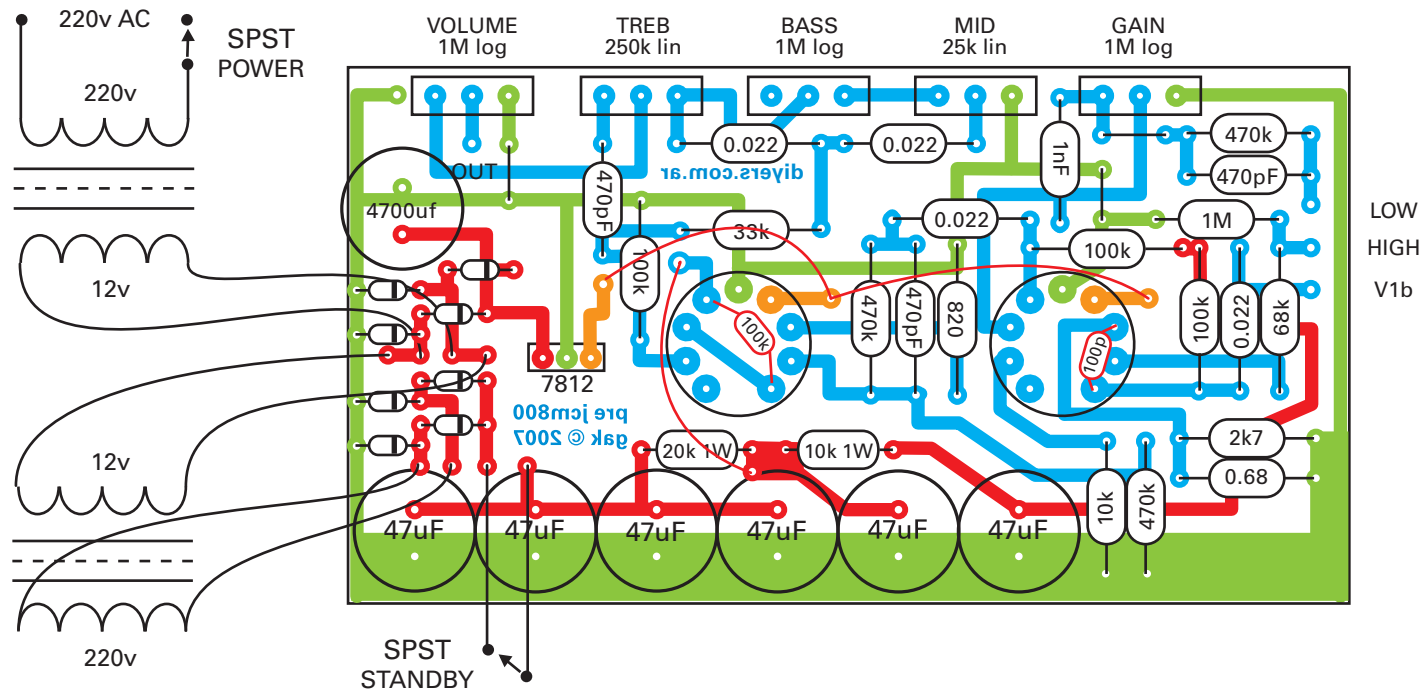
220v AC

SPST
POWER

220v

12v

12v

220v

VOLUME
1M log

TREB
250k lin

BASS
1M log

MID
25k lin

GAIN
1M log

OUT

0.022

0.022

diyers.com.ar

470pF

1nF

470k

470pF

4700uf

33k

0.022

1M

100k

100k

LOW

HIGH

V1b

100k

470k

470pF

820

100p

100k

0.022

68k

7812

pre jcm800
gak © 2007

20k 1W

10k 1W

2k7

0.68

10k

470k

47uF

47uF

47uF

47uF

47uF

47uF

SPST
STANDBY